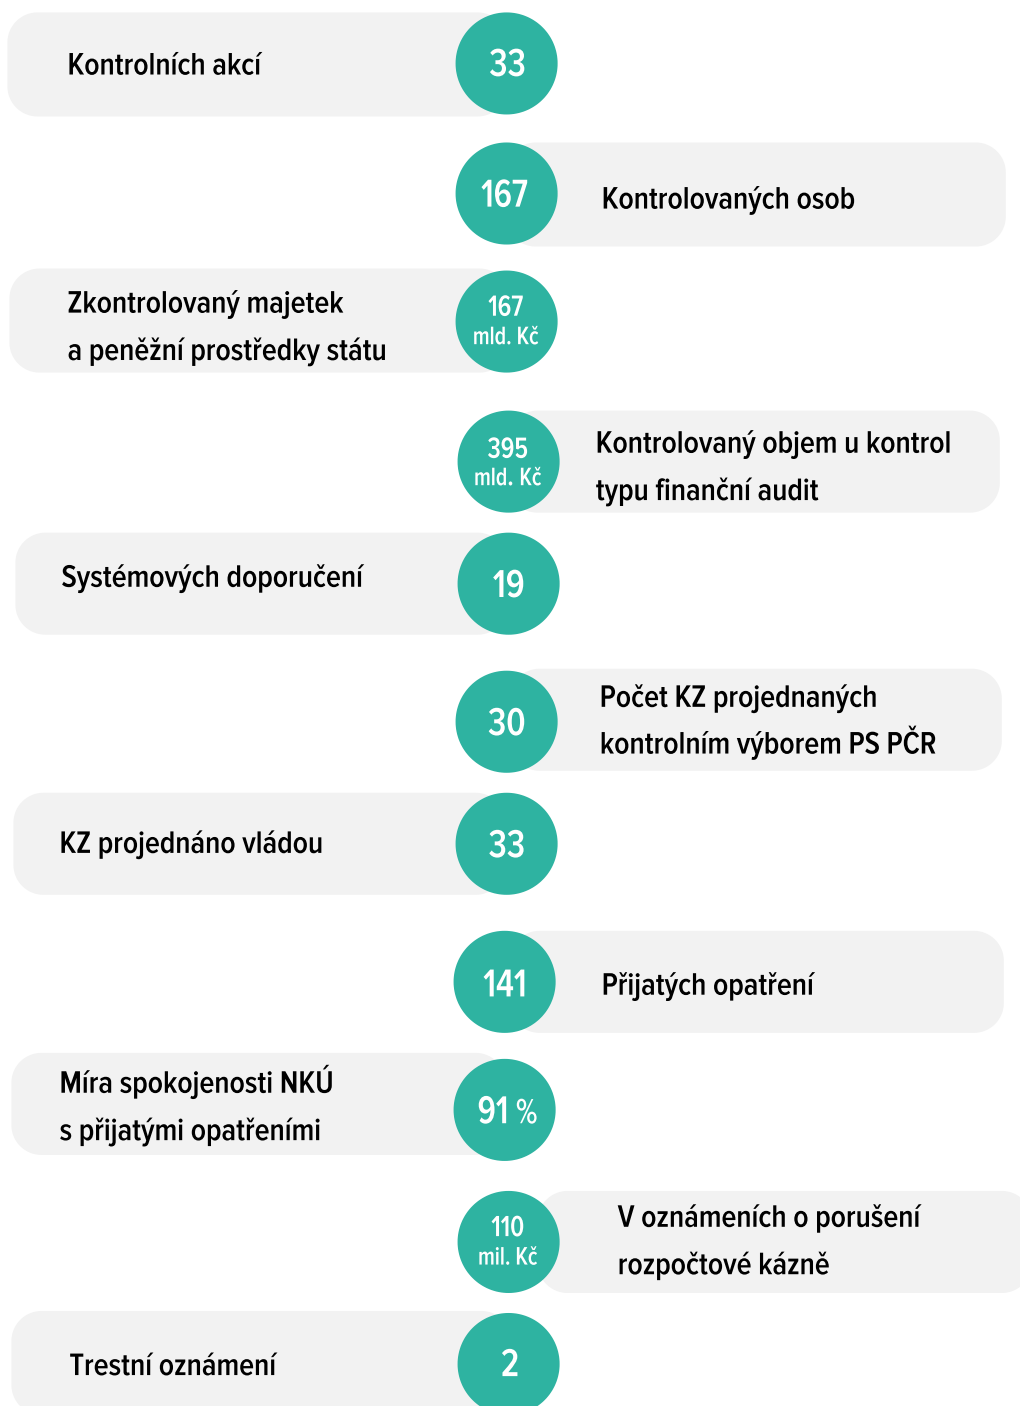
Kontrolních akcí 33

167 Kontrolovaných osob

Zkontrolovaný majetek a peněžní prostředky státu 167 mld. Kč

395 mld. Kč Kontrolovaný objem u kontrol typu finanční audit

Systémových doporučení 19

30 Počet KZ projednaných kontrolním výborem PS PČR

KZ projednáno vládou 33

141 Přijatých opatření

Míra spokojenosti NKÚ s přijatými opatřeními 91 %

110 mil. Kč V oznámeních o porušení rozpočtové kázně

Trestní oznámení 2